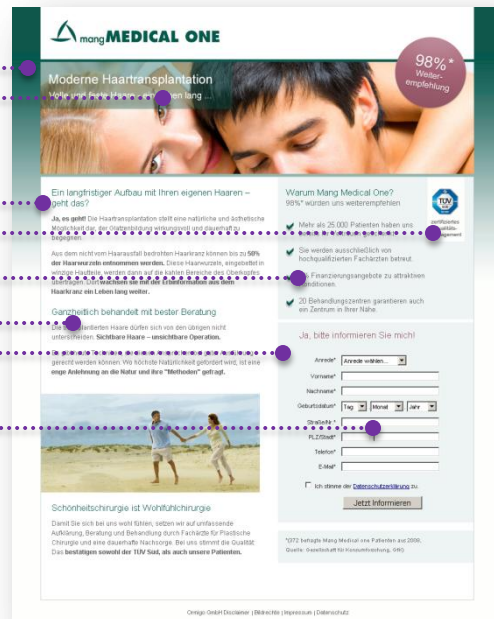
mang MEDICAL ONE

98%* Weiterempfehlung

Moderne Haartransplantation

Volle und feste Haare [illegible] lang ...

Ein langfristiger Aufbau mit Ihren eigenen Haaren – geht das?

Ja, es geht! Die Haartransplantation stellt eine natürliche und ästhetische Möglichkeit dar, die Glatzenbildung wirkungsvoll und dauerhaft zu begegnen.

Aus dem nicht vom Haarausfall bedrohten Haarkranz können bis zu 50% der Haarwurzeln entnommen werden. Diese Haarwurzeln, eingebettet in winzige Hautteile, werden dann auf die kahlen Bereiche des Oberkopfes übertragen. Dort wachsen sie mit der Erbinformation aus dem Haarkranz ein Leben lang weiter.

Ganzheitlich behandelt mit bester Beratung

Die transplantierten Haare dürfen sich von den übrigen nicht unterscheiden. Sichtbare Haare – unsichtbare Operation.

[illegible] gerecht werden können. Wo höchste Natürlichkeit gefordert wird, ist eine enge Anlehnung an die Natur und ihre "Methoden" gefragt.

Schönheitschirurgie ist Wohlfühlchirurgie

Damit Sie sich bei uns wohl fühlen, setzen wir auf umfassende Aufklärung, Beratung und Behandlung durch Fachärzte für Plastische Chirurgie und eine dauerhafte Nachsorge. Bei uns stimmt die Qualität: Das bestätigen sowohl der TÜV Süd, als auch unsere Patienten.

Warum Mang Medical One?

98%* würden uns weiterempfehlen

TÜV zertifiziertes Qualitätsmanagement

Mehr als 25.000 Patienten haben uns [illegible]

Sie werden ausschließlich von hochqualifizierten Fachärzten betreut.

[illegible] Finanzierungsangebote zu attraktiven Konditionen.

20 Behandlungszentren garantieren auch ein Zentrum in Ihrer Nähe.

Ja, bitte informieren Sie mich!

Anrede* Anrede wählen...
Vorname*
Nachname*
Geburtsdatum* Tag Monat Jahr
Straße/Nr.*
PLZ/Stadt*
Telefon*
E-Mail*

Ich stimme der Datenschutzerklärung zu.

Jetzt Informieren

*GfK befragte Mang Medical one Patienten aus 2006. Quelle: Gesellschaft für Konsumforschung, GfK

Omigo GmbH Disclaimer | Bildrechte | Impressum | Datenschutz